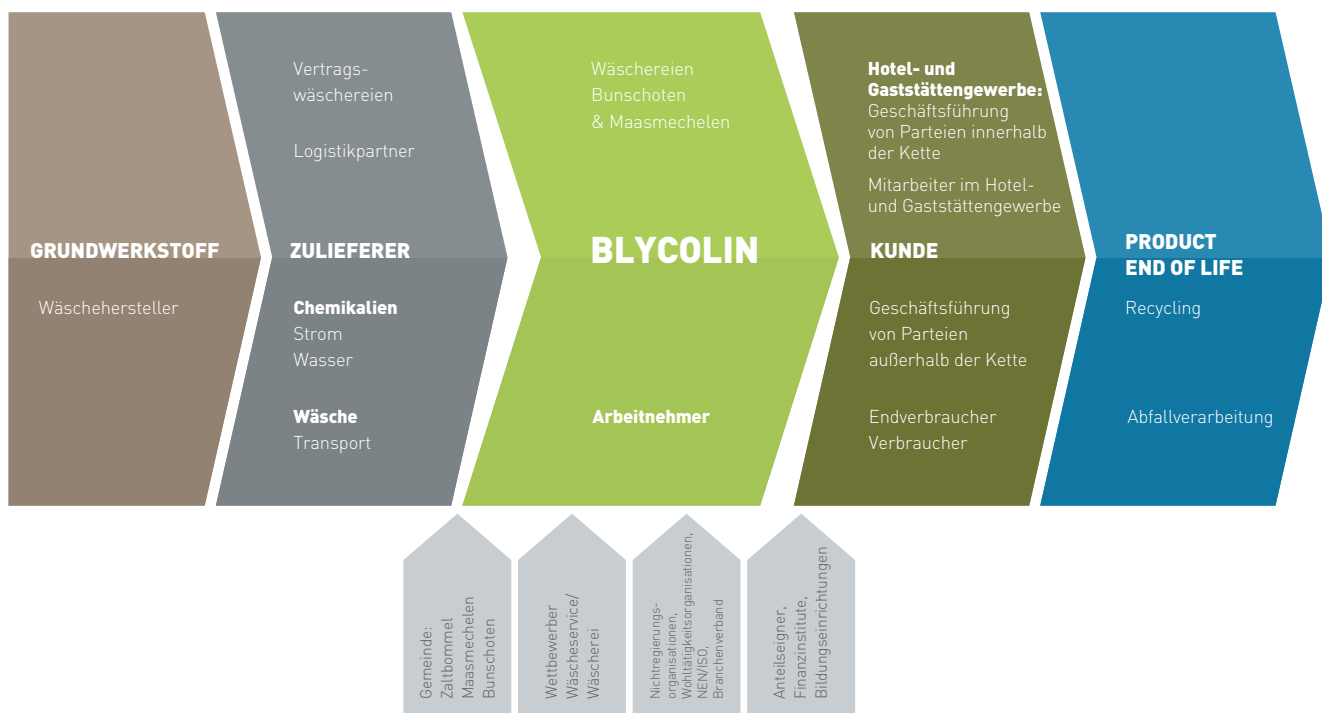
GRUNDWERKSTOFF

Wäschehersteller

Vertragswäschereien

Logistikpartner

ZULIEFERER

Chemikalien
Strom
Wasser

Wäsche
Transport

Wäschereien
Bunschoten
& Maasmechelen

BLYCOLIN

Arbeitnehmer

Hotel- und Gaststättengewerbe:
Geschäftsführung von Parteien innerhalb der Kette

Mitarbeiter im Hotel- und Gaststättengewerbe

KUNDE

Geschäftsführung von Parteien außerhalb der Kette

Endverbraucher
Verbraucher

PRODUCT
END OF LIFE

Recycling

Abfallverarbeitung

Gemeinde: Zaltbommel Maasmechelen Bunschoten

Wettbewerber Wäscheservice/ Wäscherei

Nichtregierungsorganisationen, Wohltätigkeitsorganisationen, NEN/ISO, Branchenverband

Anteilseigner, Finanzinstitute, Bildungseinrichtungen